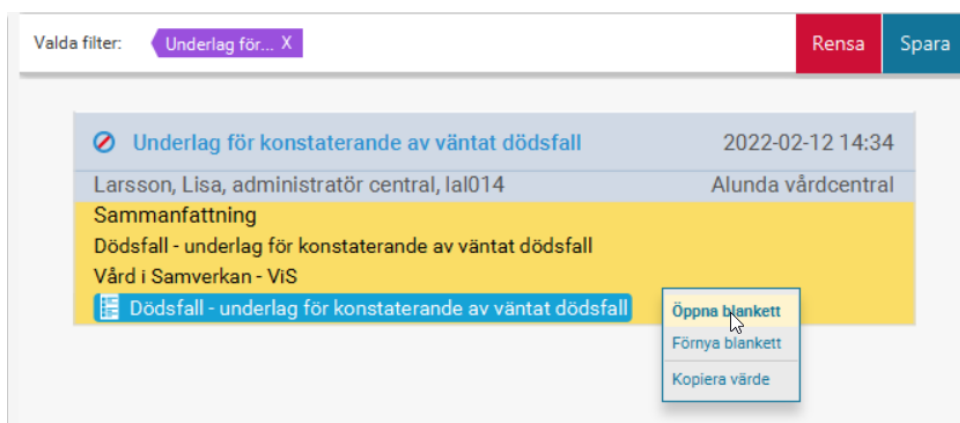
Valda filter: Underlag för... X

Rensa Spara

Underlag för konstaterande av väntat dödsfall 2022-02-12 14:34

Larsson, Lisa, administratör central, lal014 Alunda vårdcentral

Sammanfattning

Dödsfall - underlag för konstaterande av väntat dödsfall

Vård i Samverkan - ViS

Dödsfall - underlag för konstaterande av väntat dödsfall

Öppna blankett

Förnya blankett

Kopiera värde